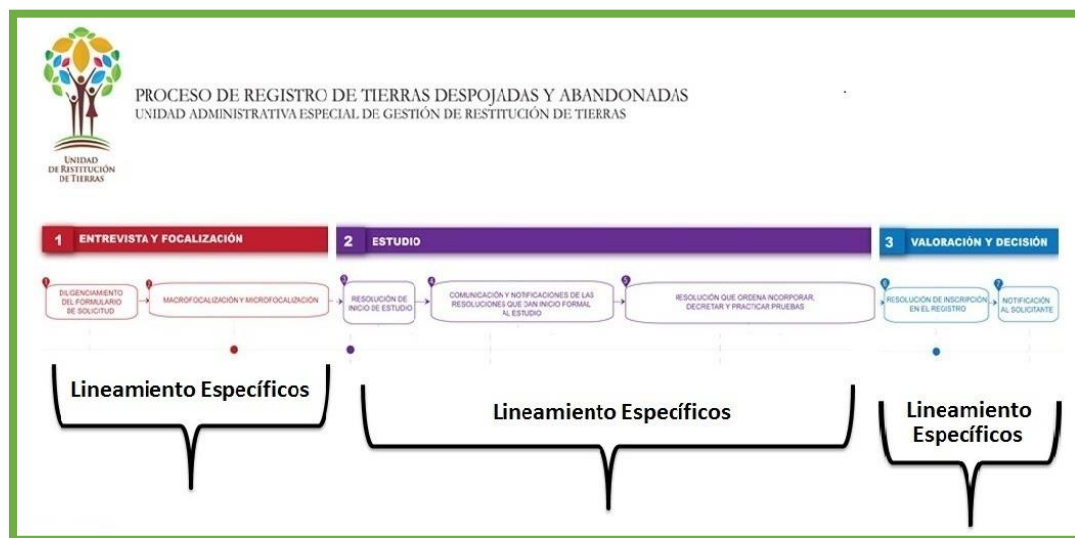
UNIDAD DE RESTITUCIÓN DE TIERRAS

PROCESO DE REGISTRO DE TIERRAS DESPOJADAS Y ABANDONADAS
UNIDAD ADMINISTRATIVA ESPECIAL DE GESTIÓN DE RESTITUCIÓN DE TIERRAS

1 ENTREVISTA Y FOCALIZACIÓN

2 ESTUDIO

3 VALORACIÓN Y DECISIÓN

1 DILIGENCIAMIENTO DEL FORMULARIO DE SOLICITUD

2 MACROFOCALIZACIÓN Y MICROFOCALIZACIÓN

3 RESOLUCIÓN DE INICIO DE ESTUDIO

4 COMUNICACIÓN Y NOTIFICACIONES DE LAS RESOLUCIONES QUE DAN INICIO FORMAL AL ESTUDIO

5 RESOLUCIÓN QUE ORDENA INCORPORAR, DECRETAR Y PRACTICAR PRUEBAS

6 RESOLUCIÓN DE INSCRIPCIÓN EN EL REGISTRO

7 NOTIFICACIÓN AL SOLICITANTE

Lineamiento Específicos

Lineamiento Específicos

Lineamiento Específicos